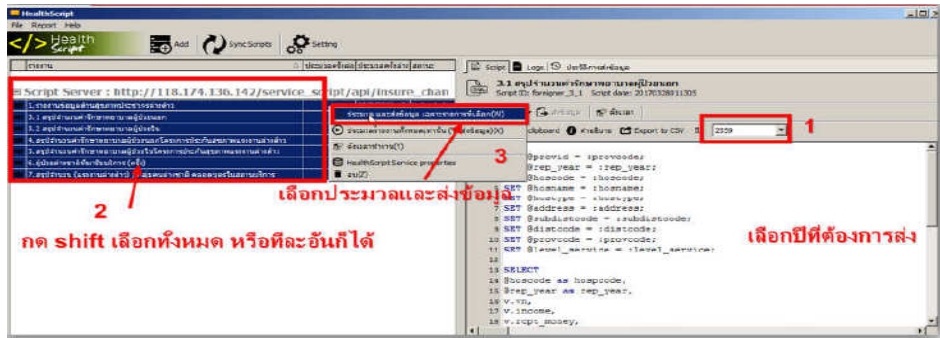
HealthScript
File Report Help
Health Script
Add
Sync Scripts
Setting

รายงาน
ประมวลข้อมูล
ประมวลผลล่าสุด
สถานะ

Script Server : http://118.174.136.142/service_script/api/insure_chan
1.รายงานข้อมูลด้านสุขภาพประชากรต่างด้าว
3.1 สรุปจำนวนค่ารักษาพยาบาลผู้ป่วยนอก
3.2 สรุปจำนวนค่ารักษาพยาบาลผู้ป่วยใน
4.สรุปจำนวนค่ารักษาพยาบาลผู้ป่วยนอกโครงการประกันสุขภาพแรงงานต่างด้าว
5.สรุปจำนวนค่ารักษาพยาบาลผู้ป่วยในโครงการประกันสุขภาพแรงงานต่างด้าว
6.ผู้ป่วยต่างชาติที่มารับบริการ (ครั้ง)
7.สรุปจำนวน (แรงงานต่างด้าว) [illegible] ตามสัญชาติ คลอดบุตรในสถานบริการ

ประมวล และส่งข้อมูล เฉพาะรายการที่เลือก(N)
ประมวลผลรายการที่กดหมดฯ(ไม่ส่งข้อมูล)(K)
ย้อนกลับทำงาน(T)
HealthScript Service properties
ลบ(Z)

3.1 สรุปจำนวนค่ารักษาพยาบาลผู้ป่วยนอก
Script ID: foreigner_3_1 Script date: 20170328111305
Script
Logs
ประวัติการส่งข้อมูล
Clipboard
คำอธิบาย
Export to CSV
2559

@provid = :provcode;
@rep_year = :rep_year;
@hoscode = :hoscode;
SET @hosname = :hosname;
SET @hostype = :hostype;
SET @address = :address;
SET @subdistcode = :subdistcode;
10 SET @distcode = :distcode;
11 SET @provcode = :provcode;
12 SET @level_service = :level_service;
13
14 SELECT
15 @hoscode as hospcode,
16 @rep_year as rep_year,
17 v.vn,
18 v.income,
19 v.rcpt_money,

1
2
3
เลือกประมวลและส่งข้อมูล
กด shift เลือกทั้งหมด หรือทีละอันก็ได้
เลือกปีที่ต้องการส่ง